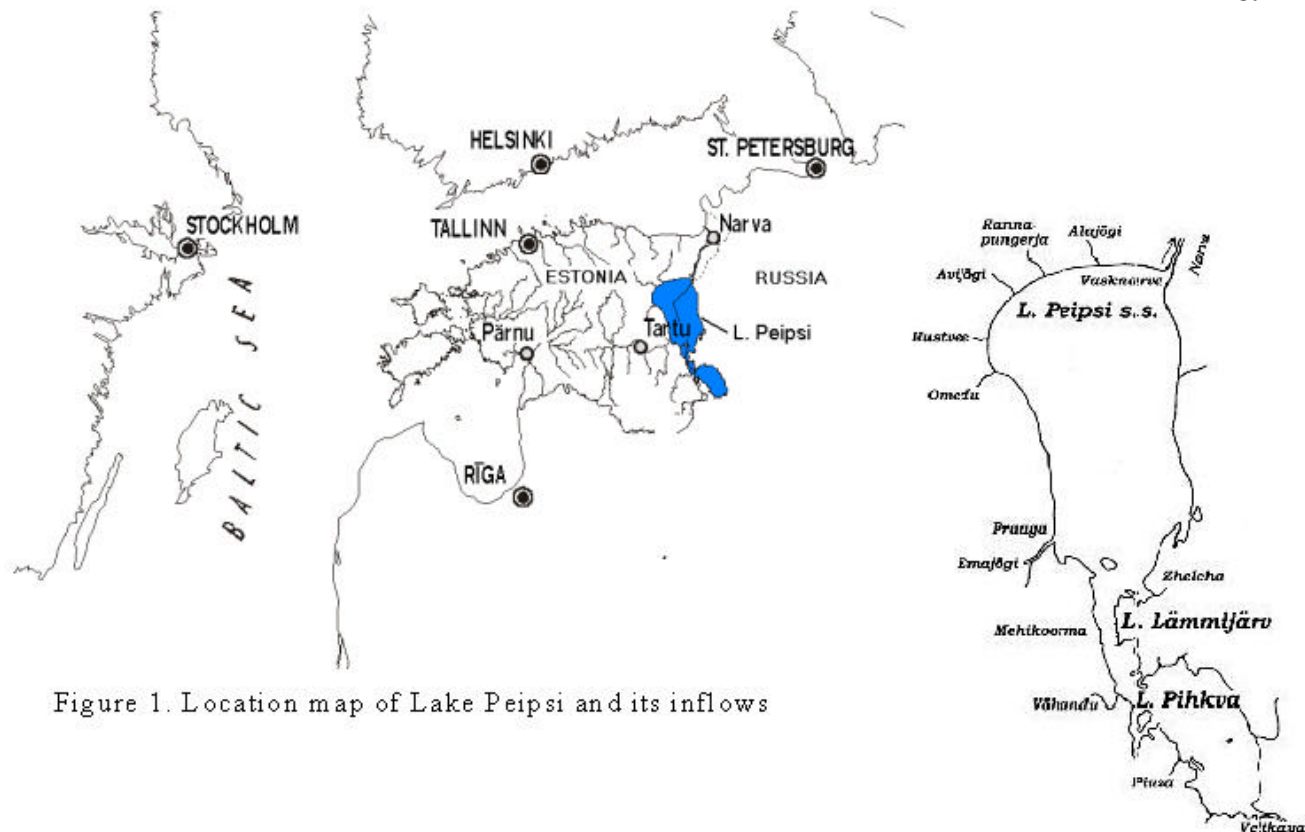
HELSINKI

ST. PETERSBURG

STOCKHOLM

TALLINN

Narva

ESTONIA

RUSSIA

Tartu

L. Peipsi

Pärnu

BALTIC SEA

RIGA

Rannapungerja

Alajõgi

Avijõgi

Vasknarva

Narva

L. Peipsi s.s.

Rustvee

Omedu

Praaga

Emajõgi

Zhelcha

L. Lämmijärv

Mehikoorma

Võhandu

L. Pihkva

Piusa

Velikaya

Figure 1. Location map of Lake Peipsi and its inflows